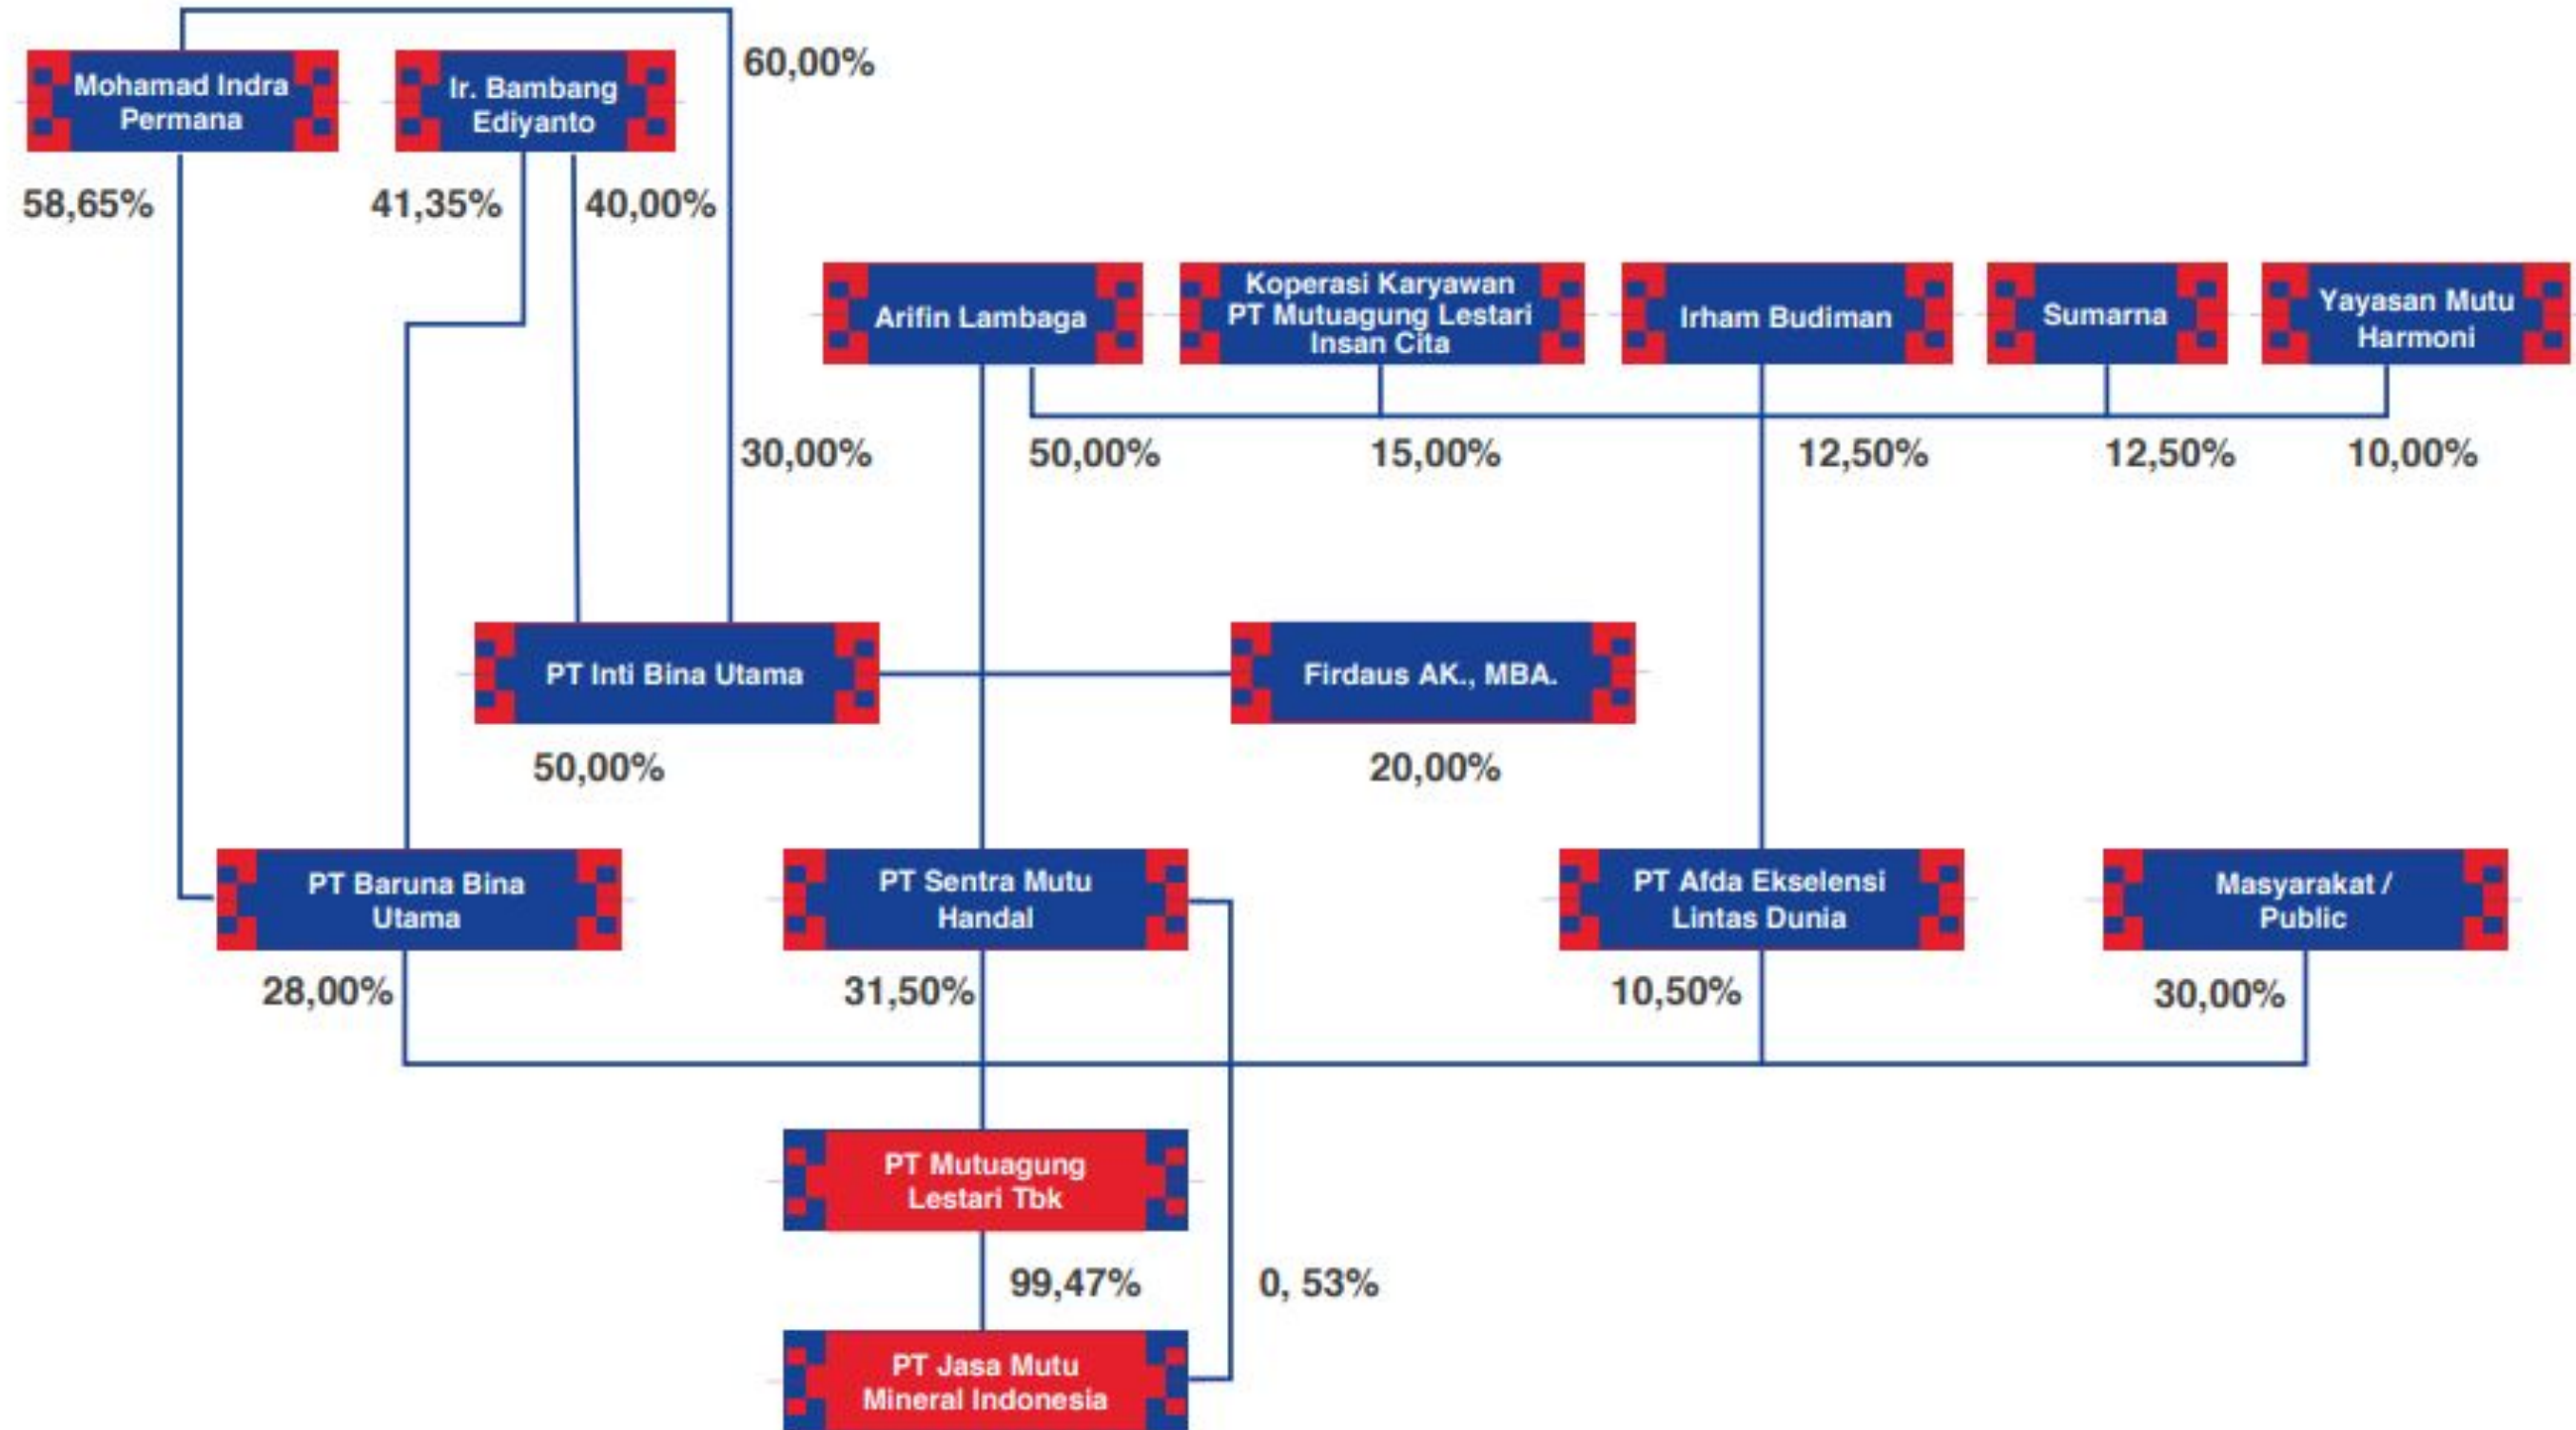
Mohamad Indra Permana

Ir. Bambang Ediyanto

60,00%

58,65%

41,35%

40,00%

Arifin Lambaga

Koperasi Karyawan PT Mutuagung Lestari Insan Cita

Irham Budiman

Sumarna

Yayasan Mutu Harmoni

30,00%

50,00%

15,00%

12,50%

12,50%

10,00%

PT Inti Bina Utama

Firdaus AK., MBA.

50,00%

20,00%

PT Baruna Bina Utama

PT Sentra Mutu Handal

PT Afda Ekselensi Lintas Dunia

Masyarakat / Public

28,00%

31,50%

10,50%

30,00%

PT Mutuagung Lestari Tbk

99,47%

0, 53%

PT Jasa Mutu Mineral Indonesia